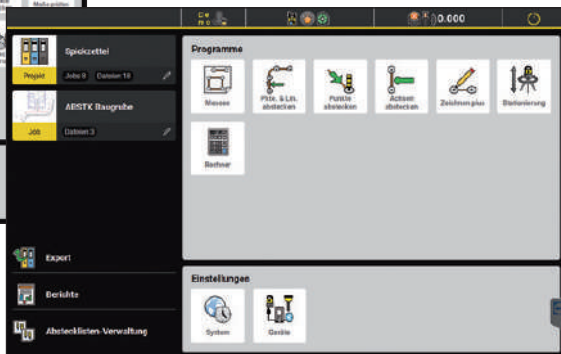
Media prüfen

0.000

Spickzettel
Projekt Jobs 0 Dateien 18

ABSTK Baugrube
Job Dateien 3

Expert

Berichte

Absteckkisten-Verwaltung

Programme

Messen

Pkte. & Lin. abstecken

Punkte abstecken

Achsen abstecken

Zeichnen plus

Stationierung

Rechner

Einstellungen

System

Geräte